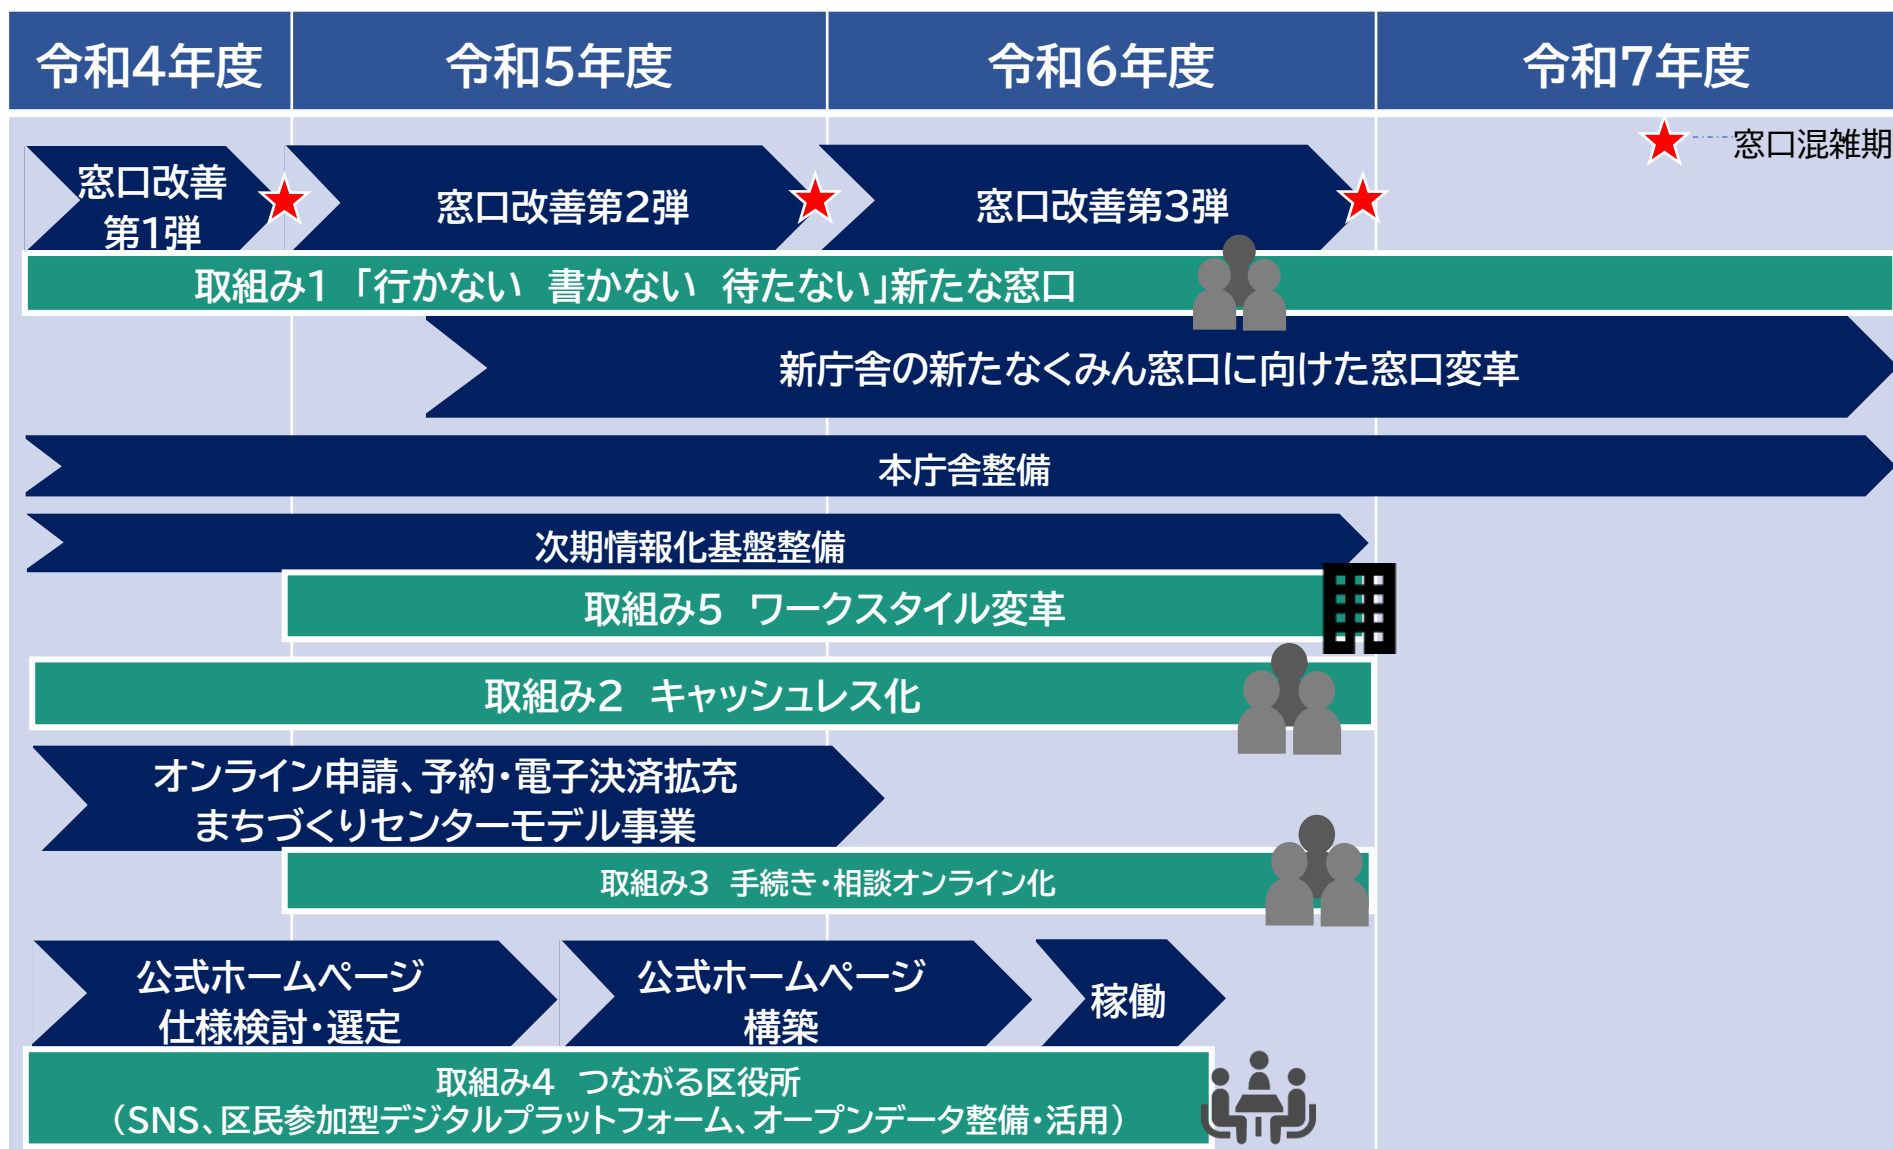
| 令和4年度 | 令和5年度 | 令和6年度 | 令和7年度 |
|---|---|---|---|

★窓口混雑期

窓口改善第1弾

窓口改善第2弾

窓口改善第3弾

取組み1「行かない 書かない 待たない」新たな窓口

新庁舎の新たなくみん窓口に向けた窓口変革

本庁舎整備

次期情報化基盤整備

取組み5 ワークスタイル変革

取組み2 キャッシュレス化

オンライン申請、予約・電子決済拡充
まちづくりセンターモデル事業

取組み3 手続き・相談オンライン化

公式ホームページ
仕様検討・選定

公式ホームページ
構築

稼働

取組み4 つながる区役所
（SNS、区民参加型デジタルプラットフォーム、オープンデータ整備・活用）